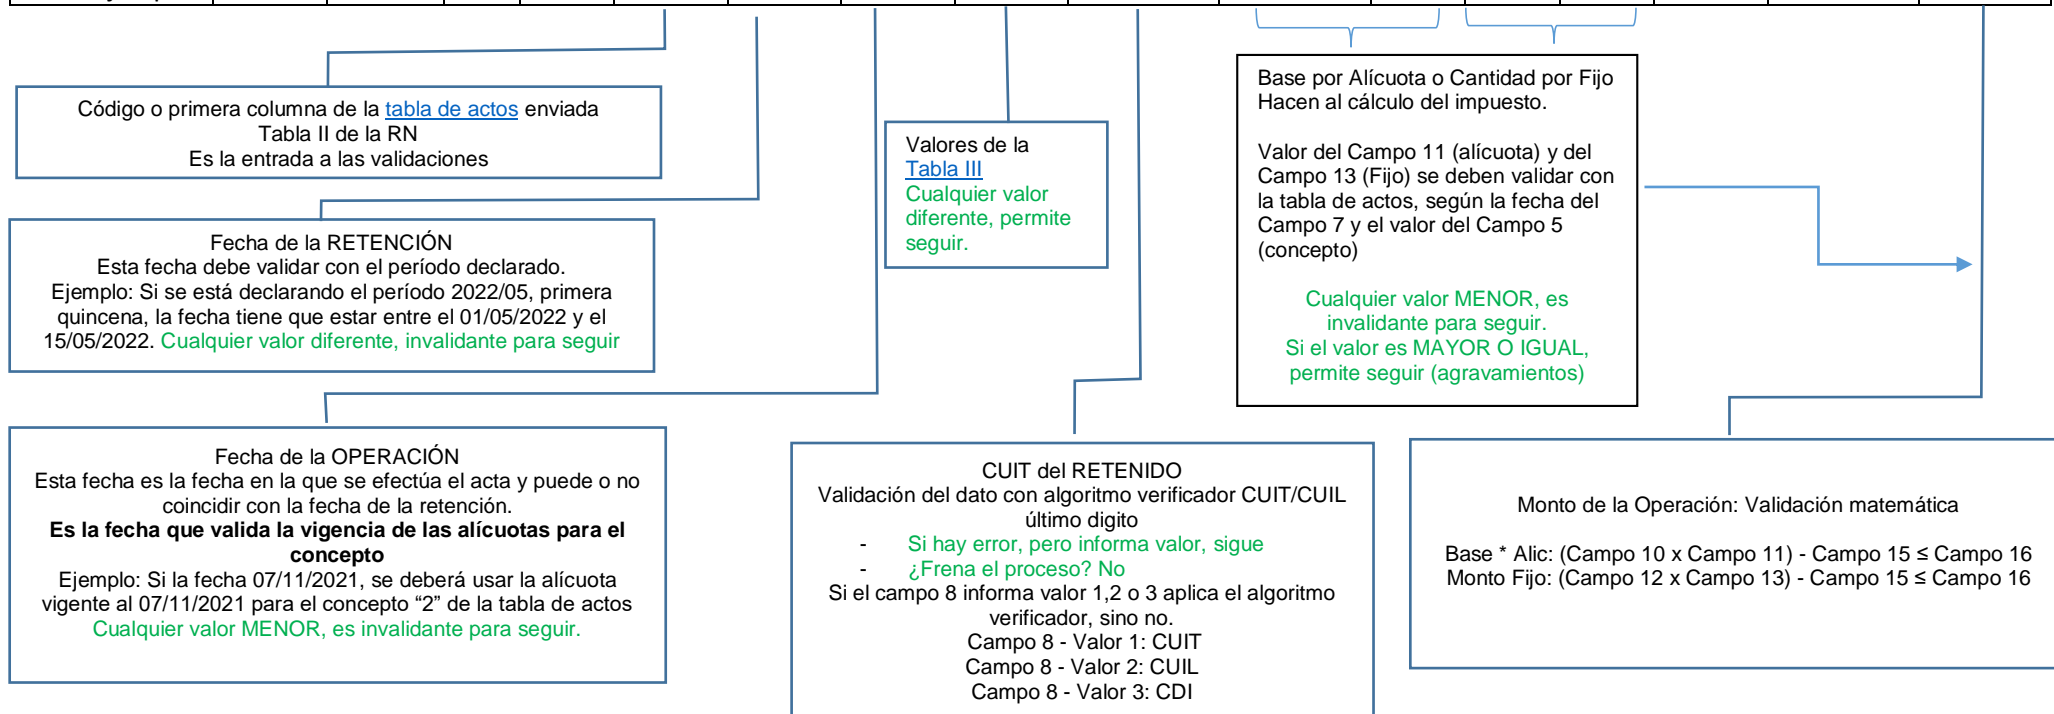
Código o primera columna de la tabla de actos enviada
Tabla II de la RN
Es la entrada a las validaciones

Fecha de la RETENCIÓN
Esta fecha debe validar con el período declarado.
Ejemplo: Si se está declarando el período 2022/05, primera quincena, la fecha tiene que estar entre el 01/05/2022 y el 15/05/2022. Cualquier valor diferente, invalidante para seguir

Fecha de la OPERACIÓN
Esta fecha es la fecha en la que se efectúa el acta y puede o no coincidir con la fecha de la retención.
**Es la fecha que valida la vigencia de las alícuotas para el concepto**
Ejemplo: Si la fecha 07/11/2021, se deberá usar la alícuota vigente al 07/11/2021 para el concepto "2" de la tabla de actos
Cualquier valor MENOR, es invalidante para seguir.

Valores de la Tabla III
Cualquier valor diferente, permite seguir.

Base por Alícuota o Cantidad por Fijo
Hacen al cálculo del impuesto.

Valor del Campo 11 (alícuota) y del Campo 13 (Fijo) se deben validar con la tabla de actos, según la fecha del Campo 7 y el valor del Campo 5 (concepto)

Cualquier valor MENOR, es invalidante para seguir.
Si el valor es MAYOR O IGUAL, permite seguir (agravamientos)

CUIT del RETENIDO
Validación del dato con algoritmo verificador CUIT/CUIL último digito
- Si hay error, pero informa valor, sigue
- ¿Frena el proceso? No
Si el campo 8 informa valor 1,2 o 3 aplica el algoritmo verificador, sino no.
Campo 8 - Valor 1: CUIT
Campo 8 - Valor 2: CUIL
Campo 8 - Valor 3: CDI

Monto de la Operación: Validación matemática

Base * Alic: (Campo 10 x Campo 11) - Campo 15 ≤ Campo 16
Monto Fijo: (Campo 12 x Campo 13) - Campo 15 ≤ Campo 16